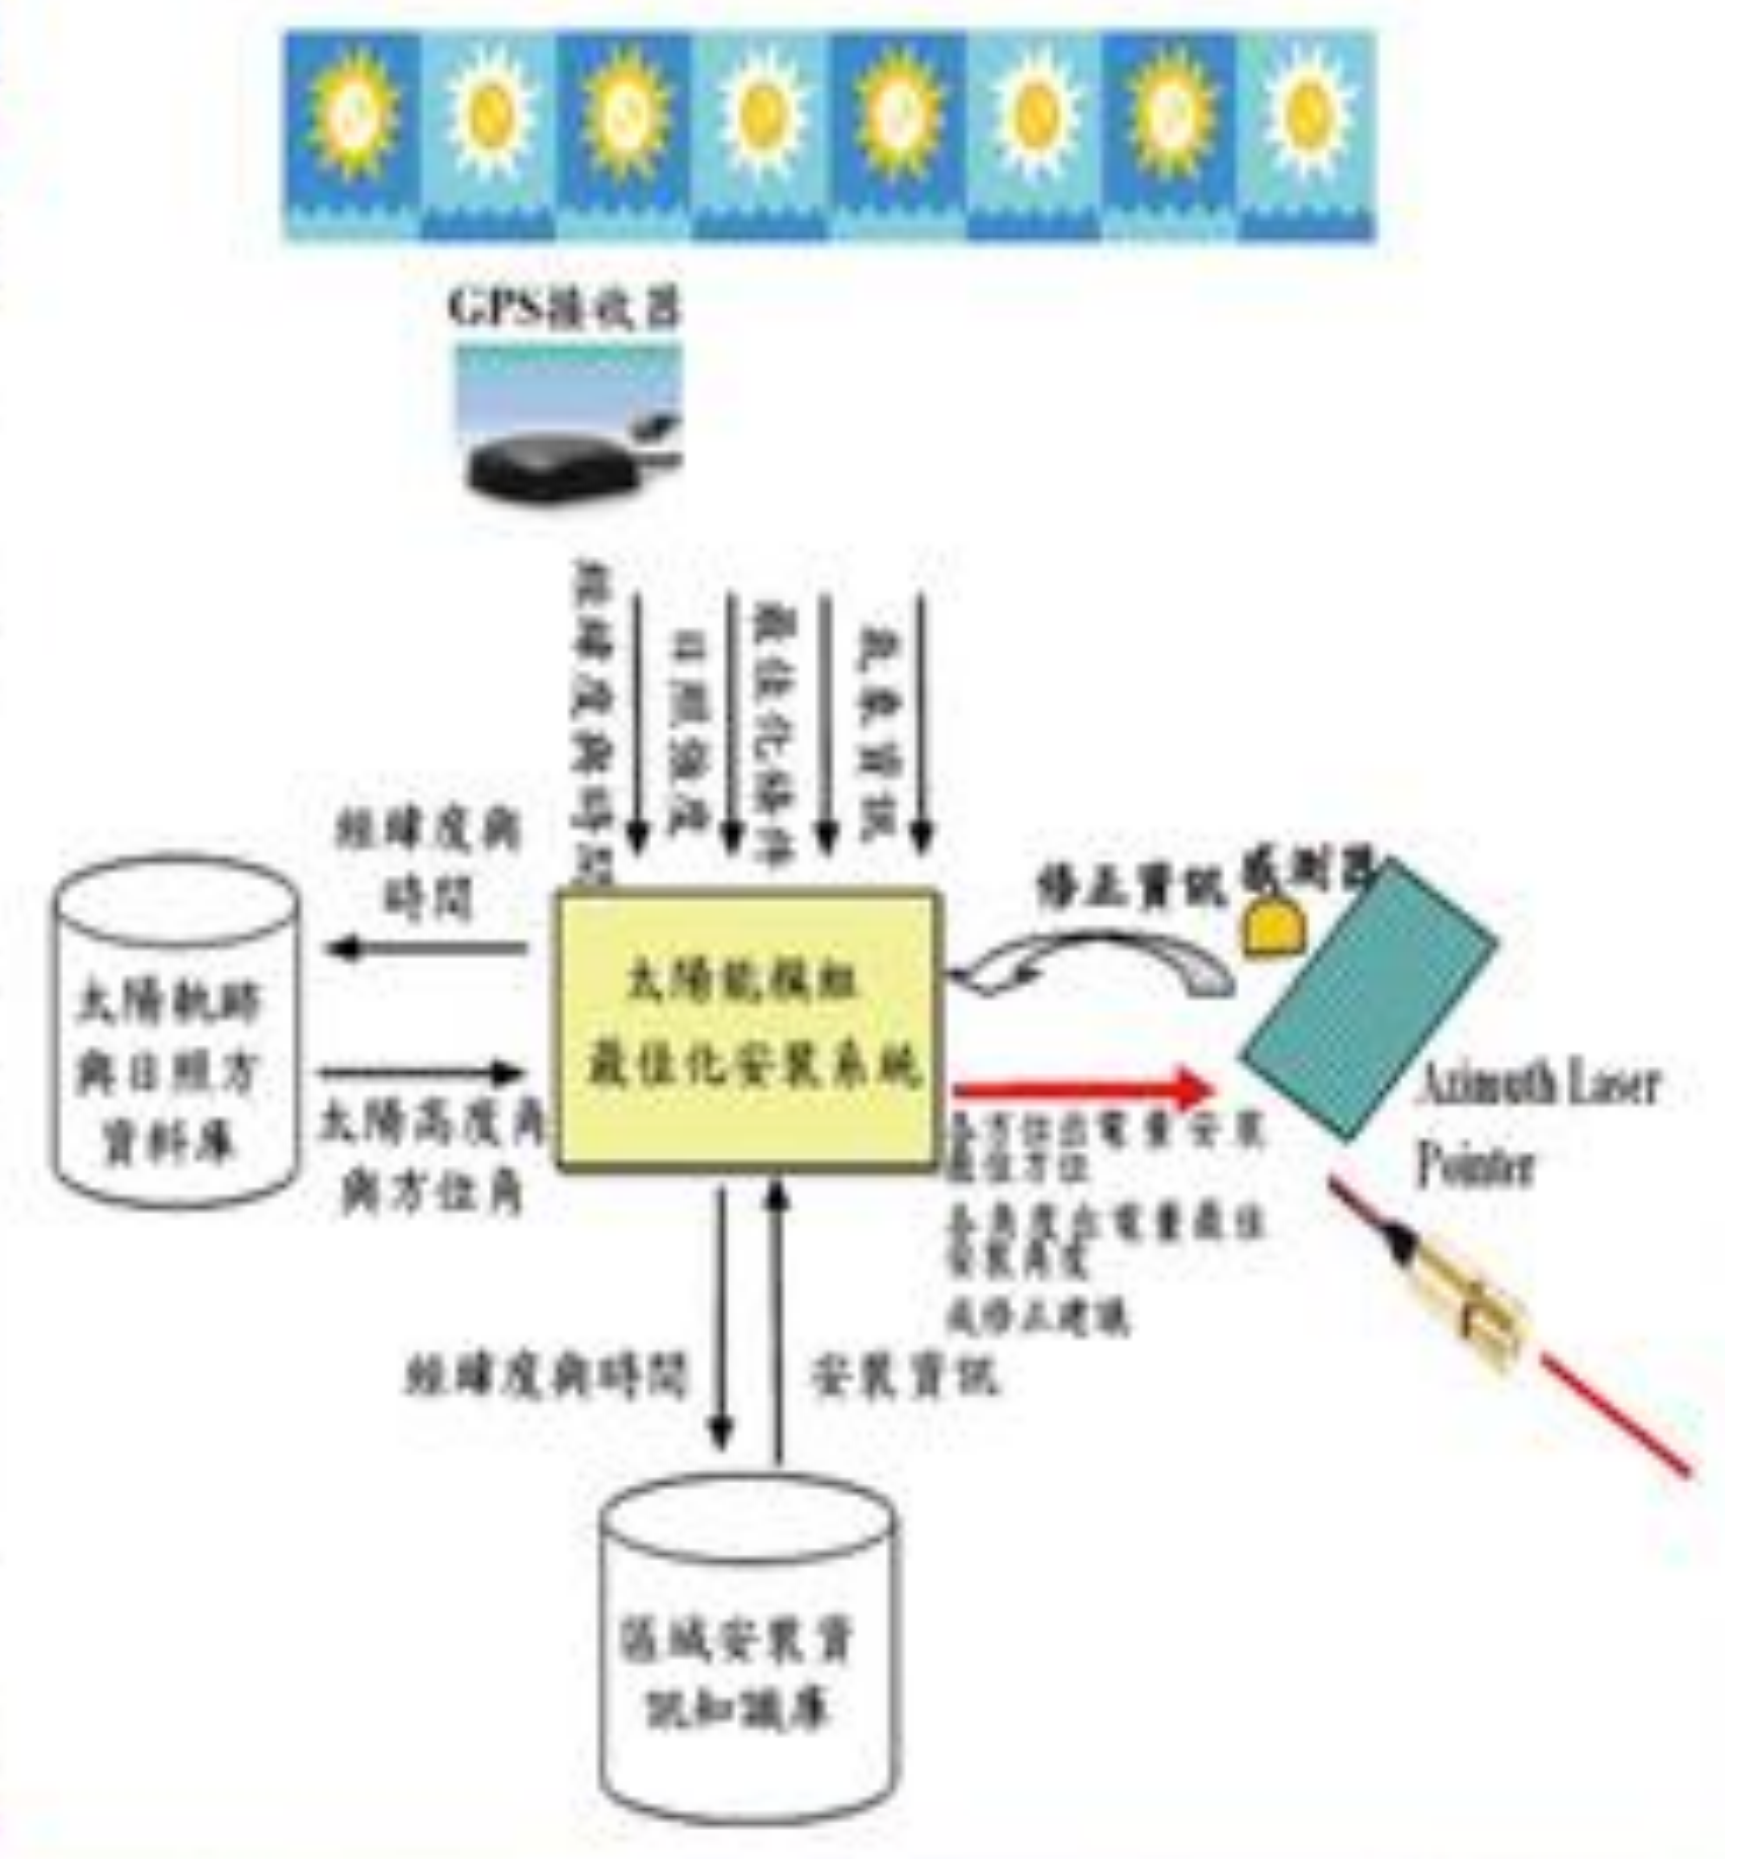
GPS接收器

經緯度與時間

日照強度

最佳化條件

氣象資訊

經緯度與時間

太陽軌跡與日照方資料庫

太陽高度角與方位角

太陽能模組最佳化安裝系統

修正資訊

感測器

Azimuth Laser Pointer

正方位出電量安裝最佳方位
全角度出電量最佳安裝角度
或修正建議

經緯度與時間

安裝資訊

區域安裝資訊知識庫